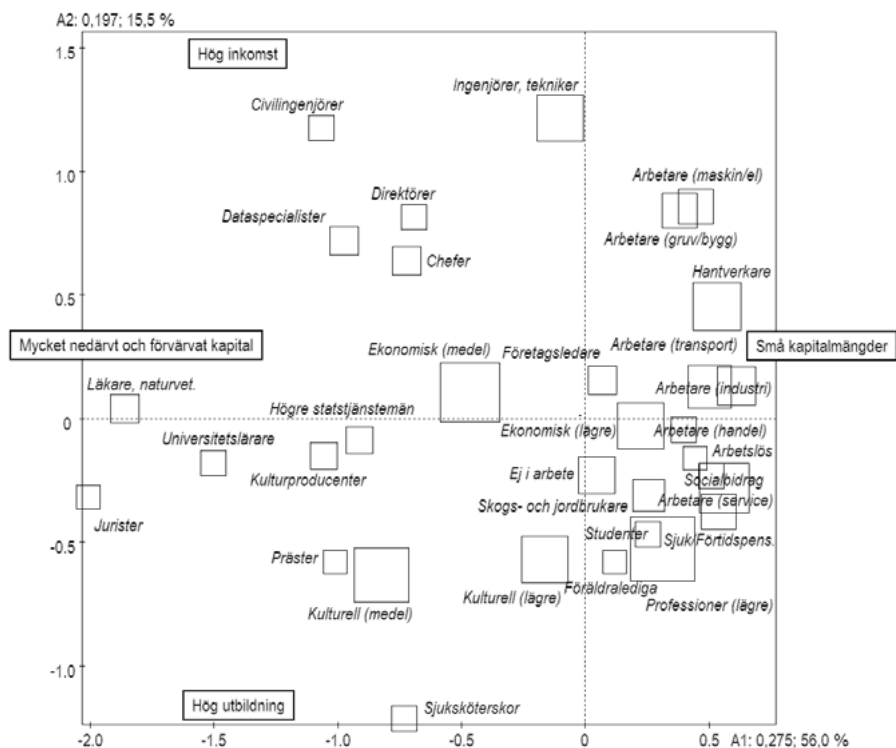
A2: 0,197; 15,5 %

1.5

Hög inkomst

Ingenjörer, tekniker

Civilingenjörer

1.0

Arbetare (maskin/el)

Direktörer

Dataspecialister

Arbetare (gruv/bygg)

Chefer

Hantverkare

0.5

Mycket nedärvt och förvärvat kapital

Små kapitalmängder

Ekonomisk (medel)

Företagsledare

Arbetare (transport)

Läkare, naturvet.

Arbetare (industri)

Högre statstjänstemän

0

Ekonomisk (lägre)

Arbetare (handel)

Universitetslärare

Arbetslös

Kulturproducenter

Ej i arbete

Socialbidrag

Arbetare (service)

Skogs- och jordbrukare

Jurister

-0.5

Studenter

Sjuk/Förtidspens.

Präster

Föräldralediga

Kulturell (lägre)

Professioner (lägre)

Kulturell (medel)

-1.0

Hög utbildning

Sjuksköterskor

-2.0

-1.5

-1.0

-0.5

0

0.5 A1: 0,275; 56,0 %